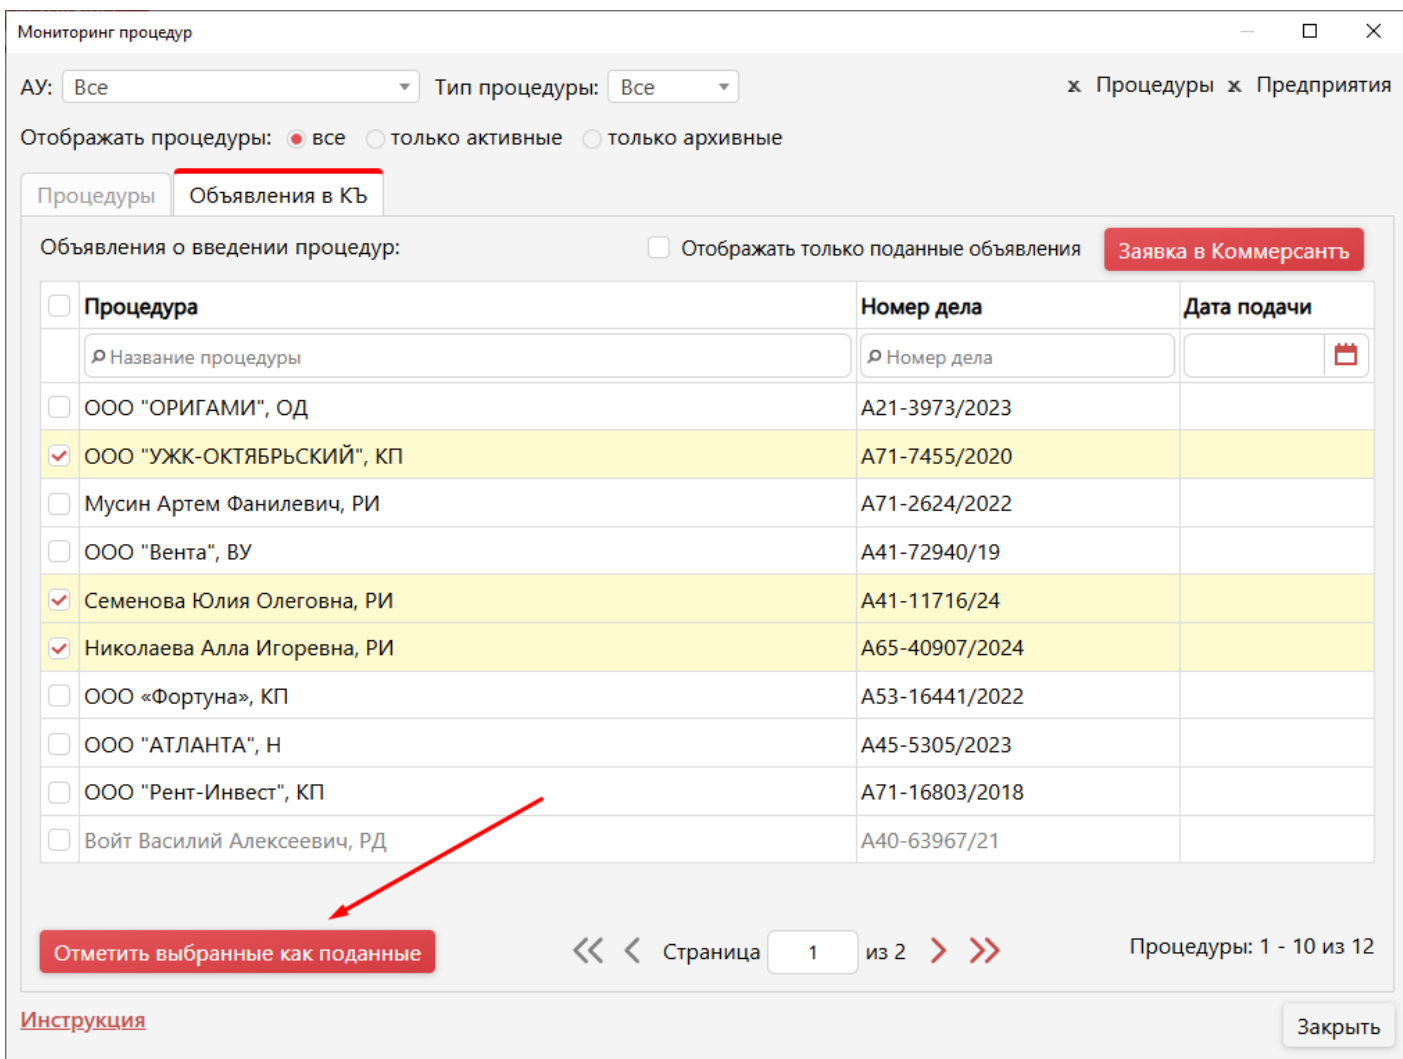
Мониторинг процедур

АУ: Все Тип процедуры: Все x Процедуры x Предприятия

Отображать процедуры: все только активные только архивные

Процедуры Объявления в КЪ

Объявления о введении процедур: Отображать только поданные объявления Заявка в Коммерсантъ

| Процедура | Номер дела | Дата подачи |
|---|---|---|
| Название процедуры | Номер дела | |
| ООО "ОРИГАМИ", ОД | А21-3973/2023 | |
| ООО "УЖК-ОКТЯБРЬСКИЙ", КП | А71-7455/2020 | |
| Мусин Артем Фанилевич, РИ | А71-2624/2022 | |
| ООО "Вента", ВУ | А41-72940/19 | |
| Семенова Юлия Олеговна, РИ | А41-11716/24 | |
| Николаева Алла Игоревна, РИ | А65-40907/2024 | |
| ООО «Фортуна», КП | А53-16441/2022 | |
| ООО "АТЛАНТА", Н | А45-5305/2023 | |
| ООО "Рент-Инвест", КП | А71-16803/2018 | |
| Войт Василий Алексеевич, РД | А40-63967/21 | |

Отметить выбранные как поданные

Страница 1 из 2

Процедуры: 1 - 10 из 12

Инструкция

Закрыть